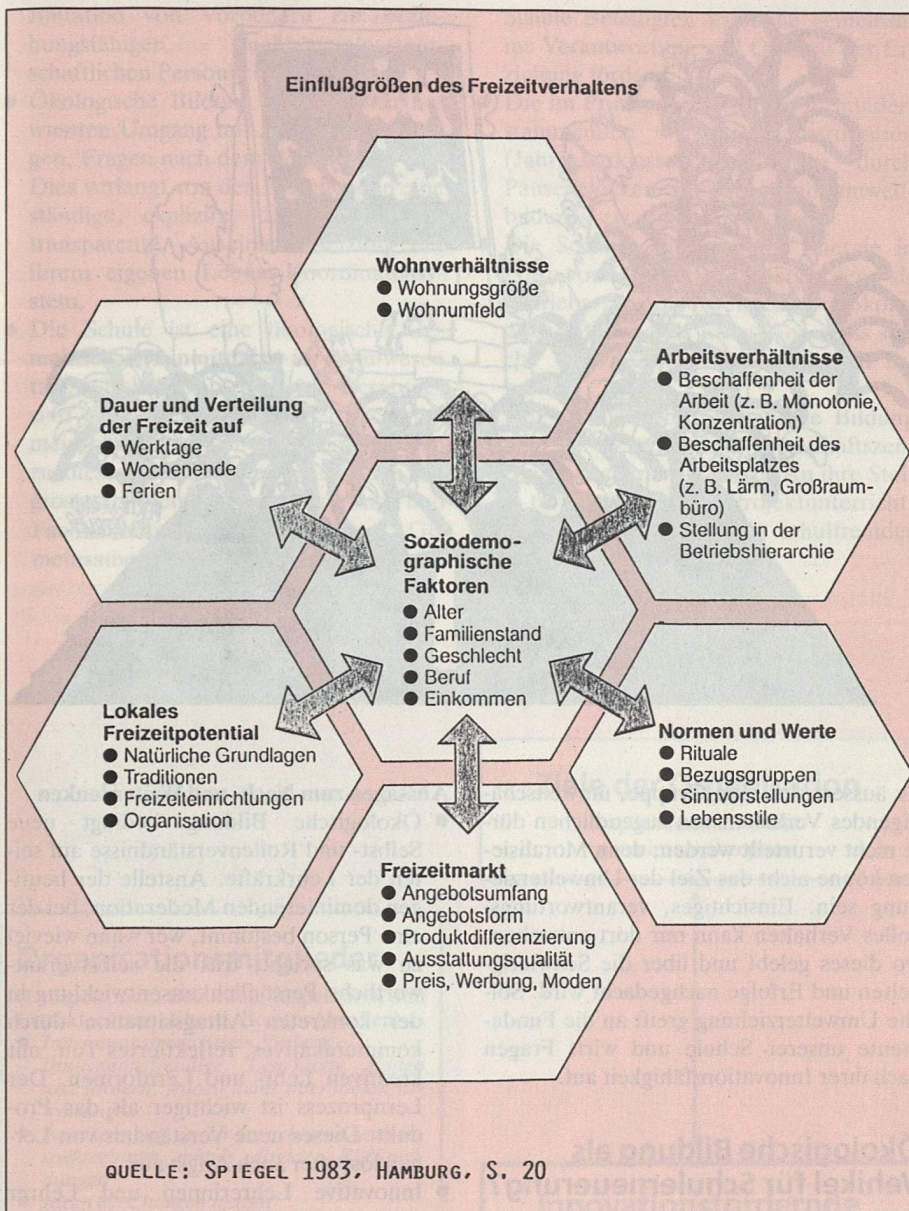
Einflußgrößen des Freizeitverhaltens

Wohnverhältnisse
● Wohnungsgröße
● Wohnumfeld

Dauer und Verteilung der Freizeit auf
● Werktage
● Wochenende
● Ferien

Arbeitsverhältnisse
● Beschaffenheit der Arbeit (z. B. Monotonie, Konzentration)
● Beschaffenheit des Arbeitsplatzes (z. B. Lärm, Großraumbüro)
● Stellung in der Betriebshierarchie

Soziodemographische Faktoren
● Alter
● Familienstand
● Geschlecht
● Beruf
● Einkommen

Lokales Freizeitpotential
● Natürliche Grundlagen
● Traditionen
● Freizeiteinrichtungen
● Organisation

Normen und Werte
● Rituale
● Bezugsgruppen
● Sinnvorstellungen
● Lebensstile

Freizeitmarkt
● Angebotsumfang
● Angebotsform
● Produktdifferenzierung
● Ausstattungsqualität
● Preis, Werbung, Moden

QUELLE: SPIEGEL 1983, HAMBURG, S. 20